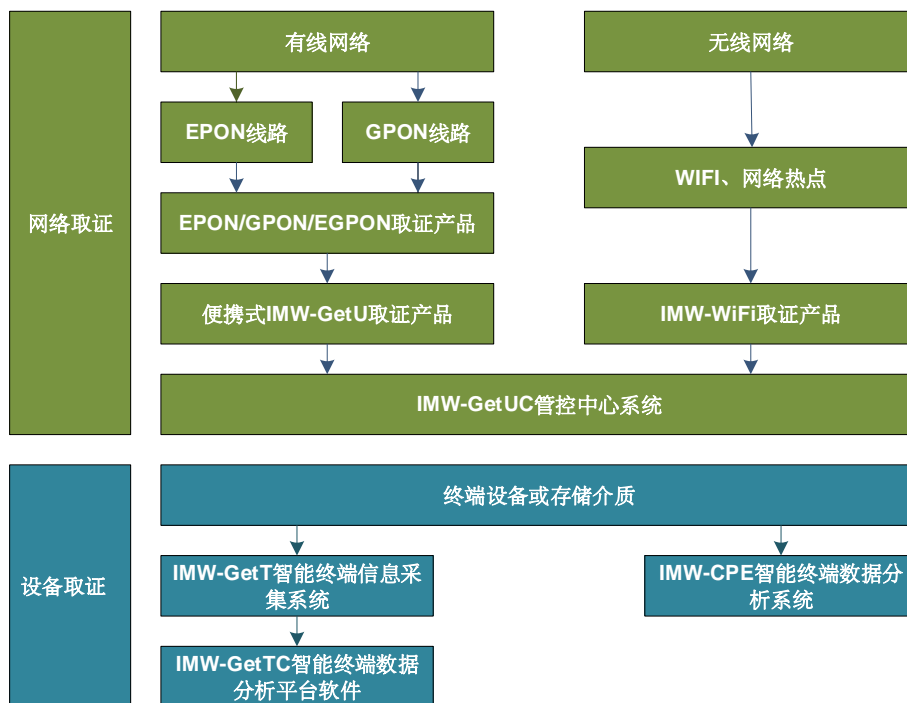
网络取证

有线网络

EPON线路

GPON线路

EPON/GPON/EGPON取证产品

便携式IMW-GetU取证产品

无线网络

WIFI、网络热点

IMW-WiFi取证产品

IMW-GetUC管控中心系统

设备取证

终端设备或存储介质

IMW-GetT智能终端信息采集系统

IMW-GetTC智能终端数据分析平台软件

IMW-CPE智能终端数据分析系统